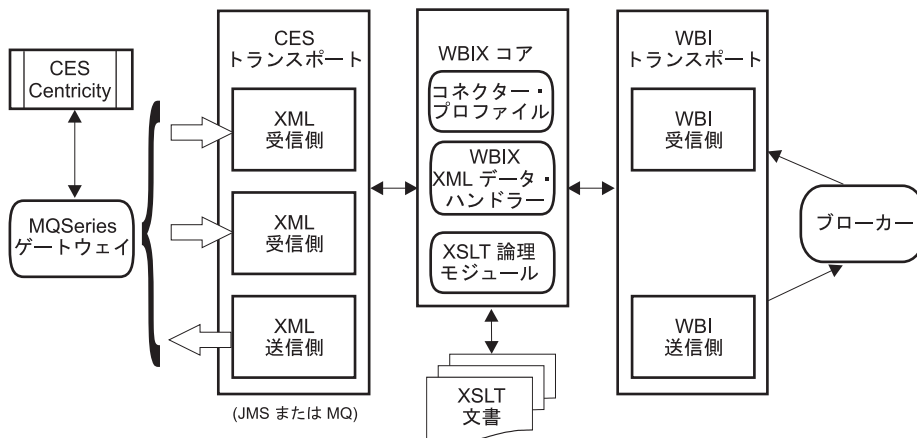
CES Centricity

MQSeries ゲートウェイ

CES トランスポート

XML 受信側

XML 受信側

XML 送信側

(JMS または MQ)

WBIX コア

コネクター・プロファイル

WBIX XML データ・ハンドラー

XSLT 論理モジュール

XSLT 文書

WBI トランスポート

WBI 受信側

WBI 送信側

ブローカー